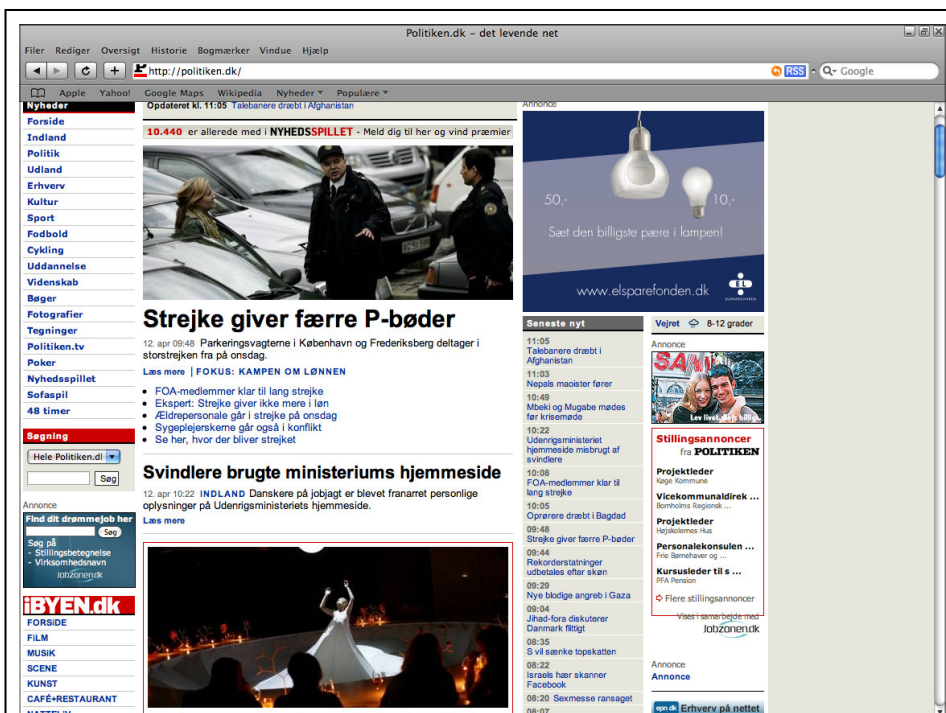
Politiken.dk – det levende net

Filer Rediger Oversigt Historie Bogmærker Vindue Hjælp

http://politiken.dk/

RSS Google

Apple Yahoo! Google Maps Wikipedia Nyheder Populære

Nyheder
Forside
Indland
Politik
Udland
Erhverv
Kultur
Sport
Fodbold
Cykling
Uddannelse
Videnskab
Bøger
Fotografier
Tegninger
Politiken.tv
Poker
Nyhedsspillet
Sofaspil
48 timer

Søgning
Hele Politiken.dk
Søg

Annonce
Find dit drømmejob her
Søg
Søg på
- Stillingsbetegnelse
- Virksomhedsnavn
Jobzonen.dk

iBYEN.dk
FORSIDE
FILM
MUSIK
SCENE
KUNST
CAFÉ+RESTAURANT

Opdateret kl. 11:05 Talebanere dræbt i Afghanistan

10.440 er allerede med i NYHEDSSPILLET - Meld dig til her og vind præmier

Strejke giver færre P-bøder

12. apr 09:48 Parkeringsvagterne i København og Frederiksberg deltager i storstrejken fra på onsdag.

Læs mere | FOKUS: KAMPEN OM LØNNEN

- FOA-medlemmer klar til lang strejke
- Ekspert: Strejke giver ikke mere i løn
- Ældrepersonale går i strejke på onsdag
- Sygeplejerskerne går også i konflikt
- Se her, hvor der bliver strejket

Svindlere brugte ministeriums hjemmeside

12. apr 10:22 INDLAND Danskere på jobjagt er blevet franarret personlige oplysninger på Udenrigsministeriets hjemmeside.

Læs mere

Annonce
50,-
10,-
Sæt den billigste pære i lampen!
www.elsparefonden.dk

Seneste nyt
11:05 Talebanere dræbt i Afghanistan
11:03 Nepals maoister fører
10:49 Mbeki og Mugabe mødes før krisemøde
10:22 Udenrigsministeriet hjemmeside misbrugt af svindlere
10:08 FOA-medlemmer klar til lang strejke
10:05 Oprørere dræbt i Bagdad
09:48 Strejke giver færre P-bøder
09:44 Rekordstratninger udbetales efter skøn
09:29 Nye blodige angreb i Gaza
09:04 Jihad-fora diskuterer Danmark flittigt
08:35 S vil sænke topskatten
08:22 Israels hær skanner Facebook
08:20 Sexmesse ransaget

Vejret 8-12 grader

Annonce
Lev livet

Stillingsannoncer fra POLITIKEN
Projektleder
Køge Kommune
Vicekommunaldirek ...
Bornholms Regionsk ...
Projektleder
Højskolernes Hus
Personalekonsulen ...
Frie Børnehaver og ...
Kursusleder til s ...
PFA Pension
Flere stillingsannoncer
Vises i samarbejde med Jobzonen.dk

Annonce
Annonce

Erhverv på nettet